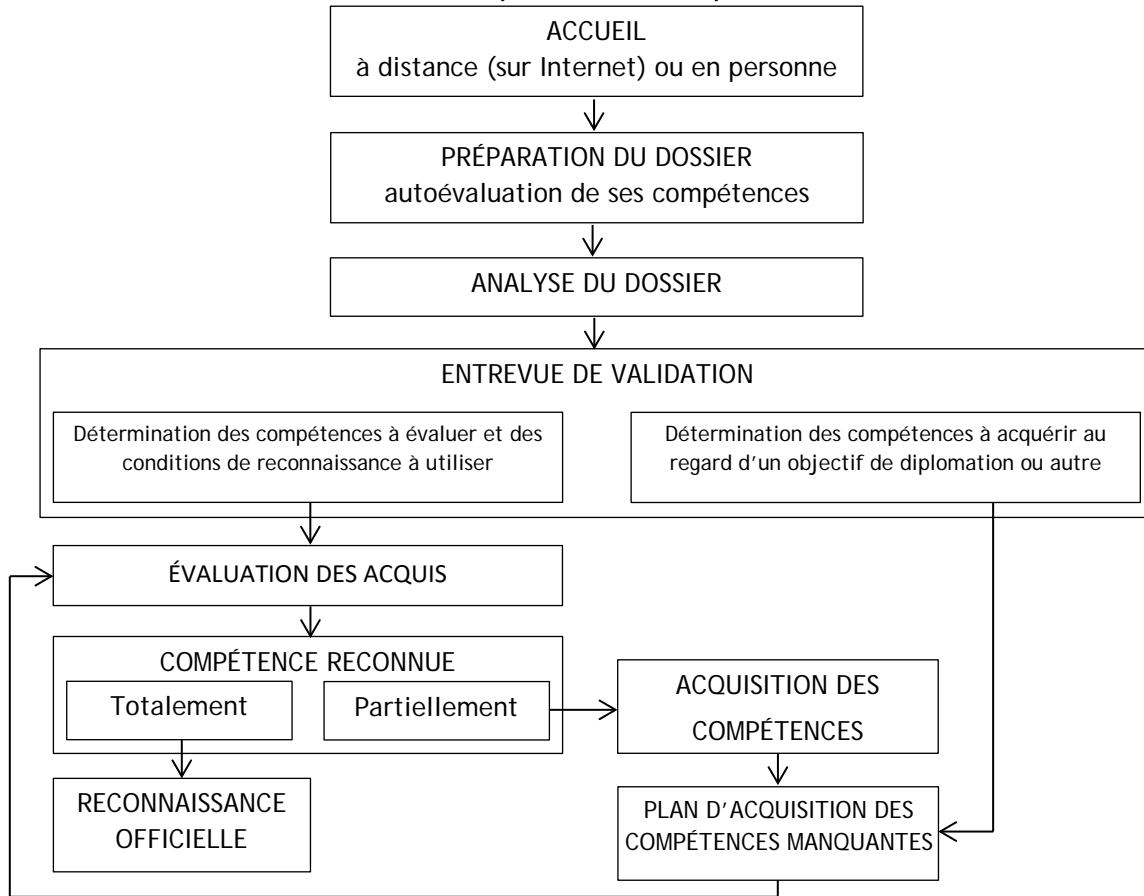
ACCUEIL
à distance (sur Internet) ou en personne

PRÉPARATION DU DOSSIER
autoévaluation de ses compétences

ANALYSE DU DOSSIER

ENTREVUE DE VALIDATION

Détermination des compétences à évaluer et des conditions de reconnaissance à utiliser

Détermination des compétences à acquérir au regard d'un objectif de diplomation ou autre

ÉVALUATION DES ACQUIS

COMPÉTENCE RECONNUE

Totalement

Partiellement

ACQUISITION DES COMPÉTENCES

RECONNAISSANCE OFFICIELLE

PLAN D'ACQUISITION DES COMPÉTENCES MANQUANTES